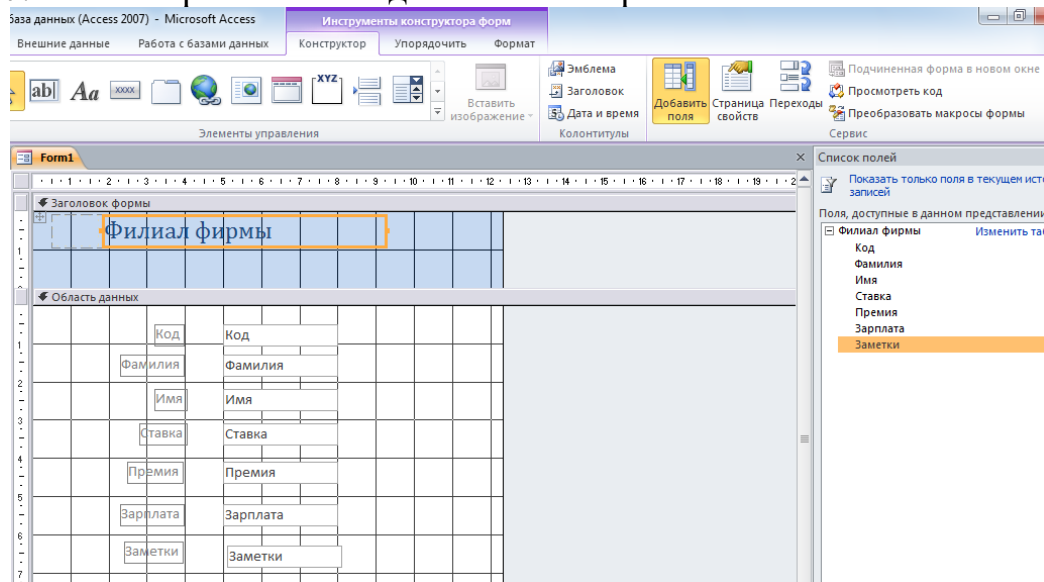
База данных (Access 2007) - Microsoft Access
Инструменты конструктора форм
Внешние данные Работа с базами данных Конструктор Упорядочить Формат
ab| Aa XXXX XYZ
Вставить изображение
Эмблема
Заголовок
Дата и время
Добавить поля
Страница свойств
Переходы
Подчиненная форма в новом окне
Просмотреть код
Преобразовать макросы формы
Элементы управления Колонтитулы Сервис
Form1
Список полей
Показать только поля в текущем ист записей
Поля, доступные в данном представлении
Филиал фирмы Изменить та
Код
Фамилия
Имя
Ставка
Премия
Зарплата
Заметки
Заголовок формы
Филиал фирмы
Область данных
Код Код
Фамилия Фамилия
Имя Имя
Ставка Ставка
Премия Премия
Зарплата Зарплата
Заметки Заметки